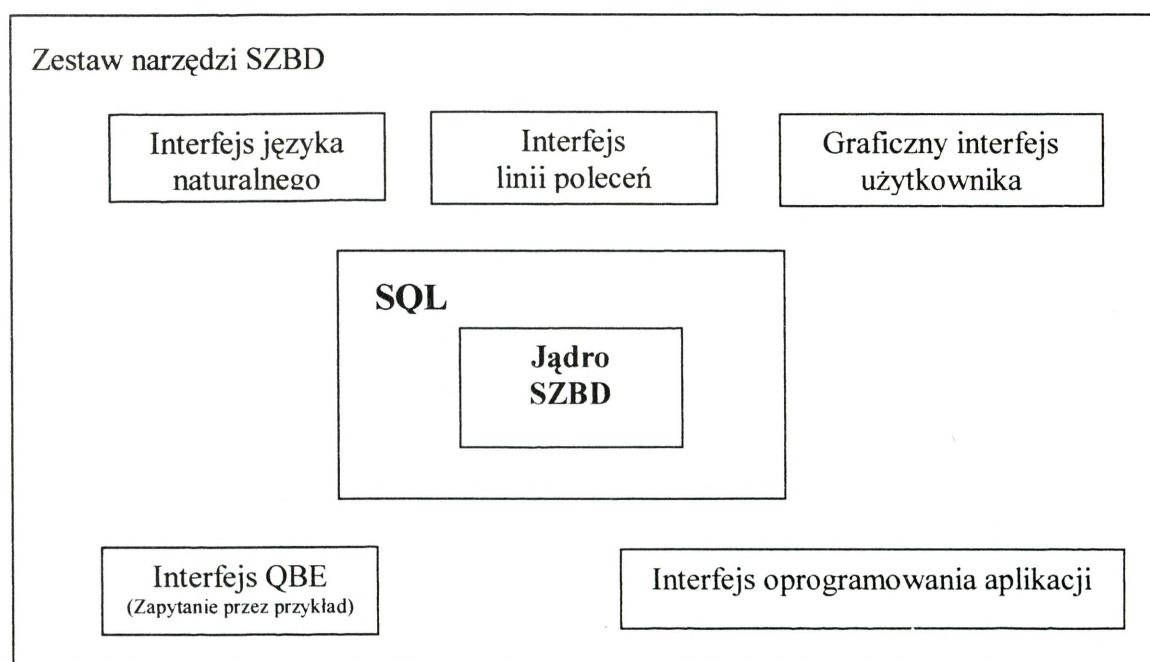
Zestaw narzędzi SZBD

Interfejs języka naturalnego

Interfejs linii poleceń

Graficzny interfejs użytkownika

SQL

Jądro SZBD

Interfejs QBE (Zapytanie przez przykład)

Interfejs oprogramowania aplikacji